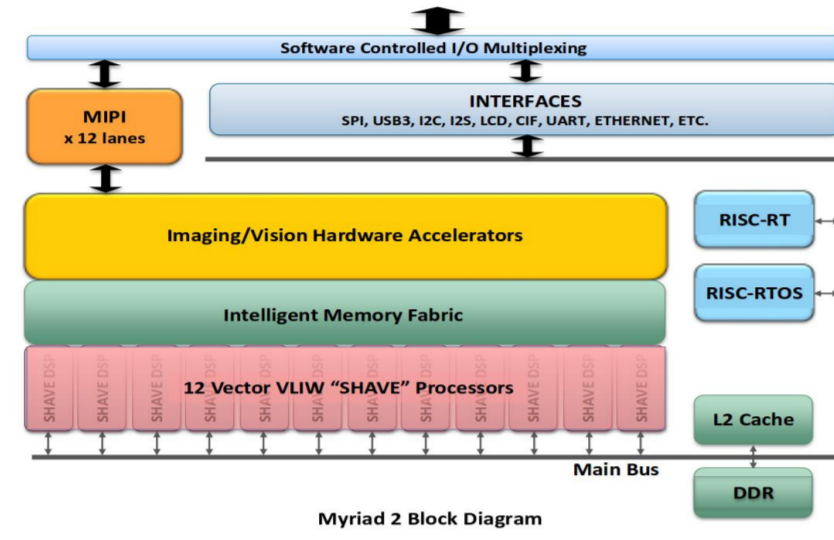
Software Controlled I/O Multiplexing

MIPI
x 12 lanes

INTERFACES
SPI, USB3, I2C, I2S, LCD, CIF, UART, ETHERNET, ETC.

Imaging/Vision Hardware Accelerators

RISC-RT

RISC-RTOS

Intelligent Memory Fabric

SHAVE DSP SHAVE DSP SHAVE DSP SHAVE DSP SHAVE DSP SHAVE DSP SHAVE DSP SHAVE DSP SHAVE DSP SHAVE DSP SHAVE DSP SHAVE DSP

12 Vector VLIW "SHAVE" Processors

L2 Cache

Main Bus

DDR

Myriad 2 Block Diagram